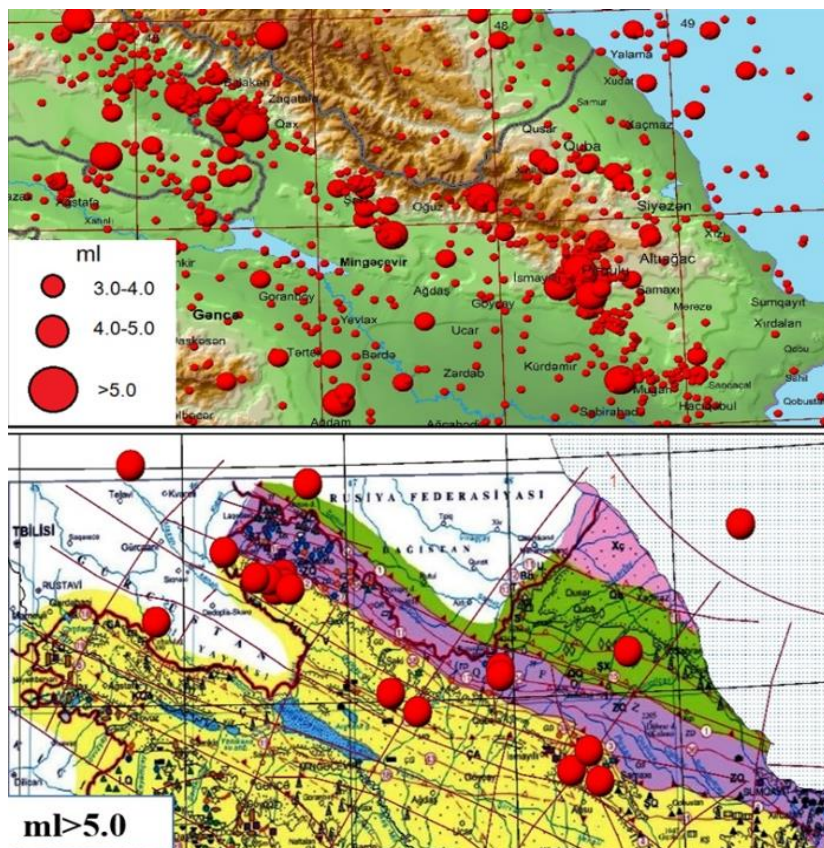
48
49
Yalama
Xudat
Samur
Balakən
Zaqatala
Qax
Qusar
Xaçmaz
Quba
Astafa
Şəki
Oğuz
Siyəzən
Xızı
ml
3.0-4.0
4.0-5.0
>5.0
Mingəçevir
Altıağac
İsmayıllı
Şamaxı
Goranboy
Ağdaş
Göyçay
Gəncə
Yevlax
Mərəzə
Sumqayıt
Xırdalan
Ucar
Tərtər
Bərdə
Zərdab
Kürdəmir
Muğan
Sabirabad
Hacıqabul
Ağdam
Ağcabədi
TBILISI
RUSTAVI
RUSİYA FEDERASİYASI
DAĞISTAN
GÜRCÜSTAN
ml>5.0